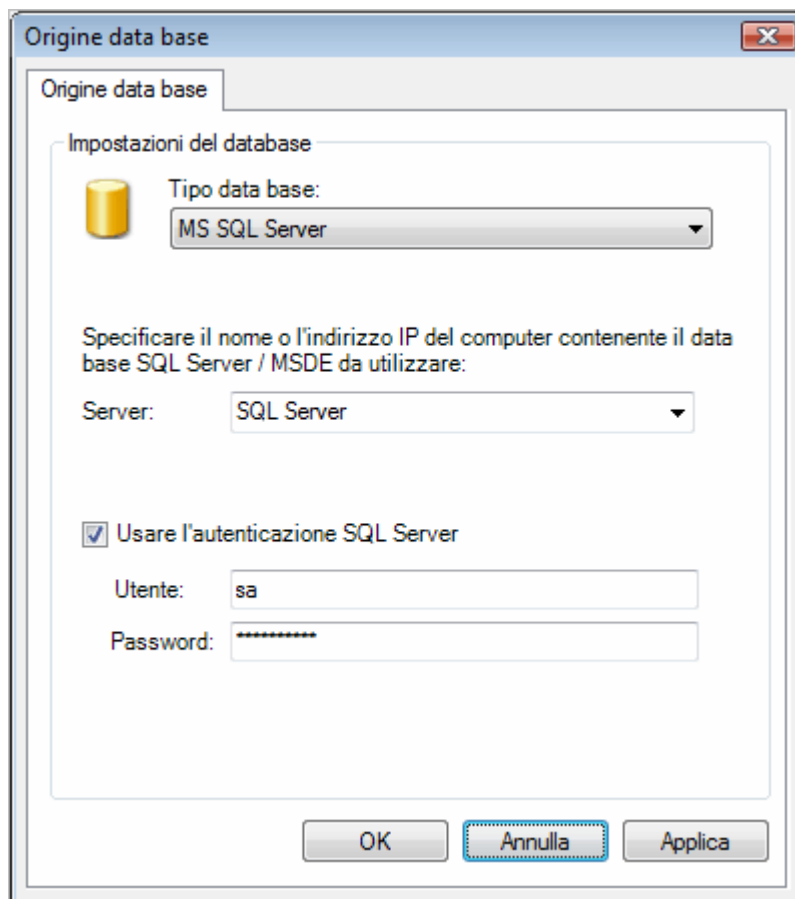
Origine data base

Origine data base

Impostazioni del database

Tipo data base:

MS SQL Server

Specificare il nome o l'indirizzo IP del computer contenente il data base SQL Server / MSDE da utilizzare:

Server: SQL Server

Usare l'autenticazione SQL Server

Utente: sa

Password: ***********

OK

Annulla

Applica